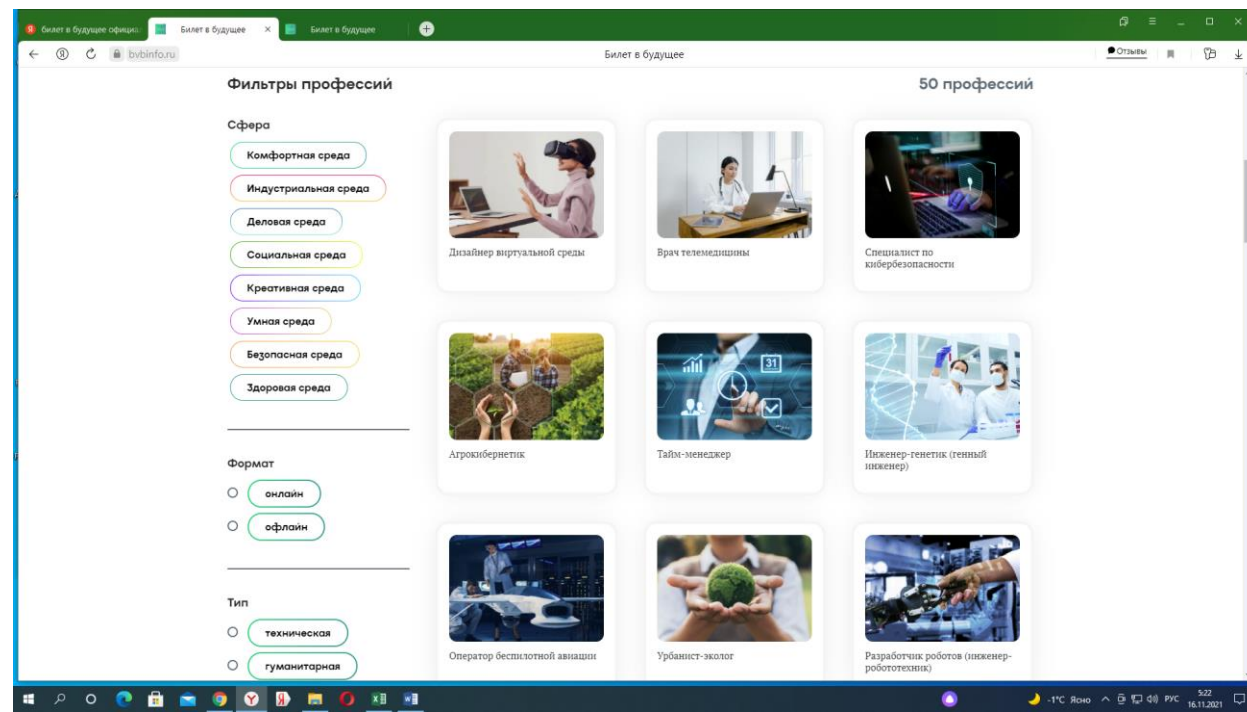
билет в будущее официа
Билет в будущее
Билет в будущее
bvbinfo.ru
Билет в будущее
Отзывы

Фильтры профессий
50 профессий

Сфера
Комфортная среда
Индустриальная среда
Деловая среда
Социальная среда
Креативная среда
Умная среда
Безопасная среда
Здоровая среда

Формат
онлайн
офлайн

Тип
техническая
гуманитарная

Дизайнер виртуальной среды
Врач телемедицины
Специалист по кибербезопасности
Агрокибернетик
Тайм-менеджер
Инженер-генетик (генный инженер)
Оператор беспилотной авиации
Урбанист-эколог
Разработчик роботов (инженер-робототехник)

-1°C Ясно РУС 5:22 16.11.2021